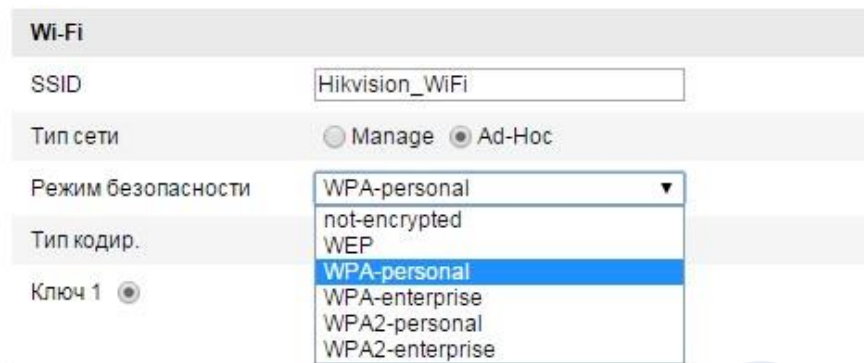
Wi-Fi

| SSID | Hikvision_WiFi |
|---|---|
| Тип сети | Manage Ad-Hoc |
| Режим безопасности | WPA-personal |
| Тип кодир. | |
| Ключ 1 | |

not-encrypted
WEP
WPA-personal
WPA-enterprise
WPA2-personal
WPA2-enterprise